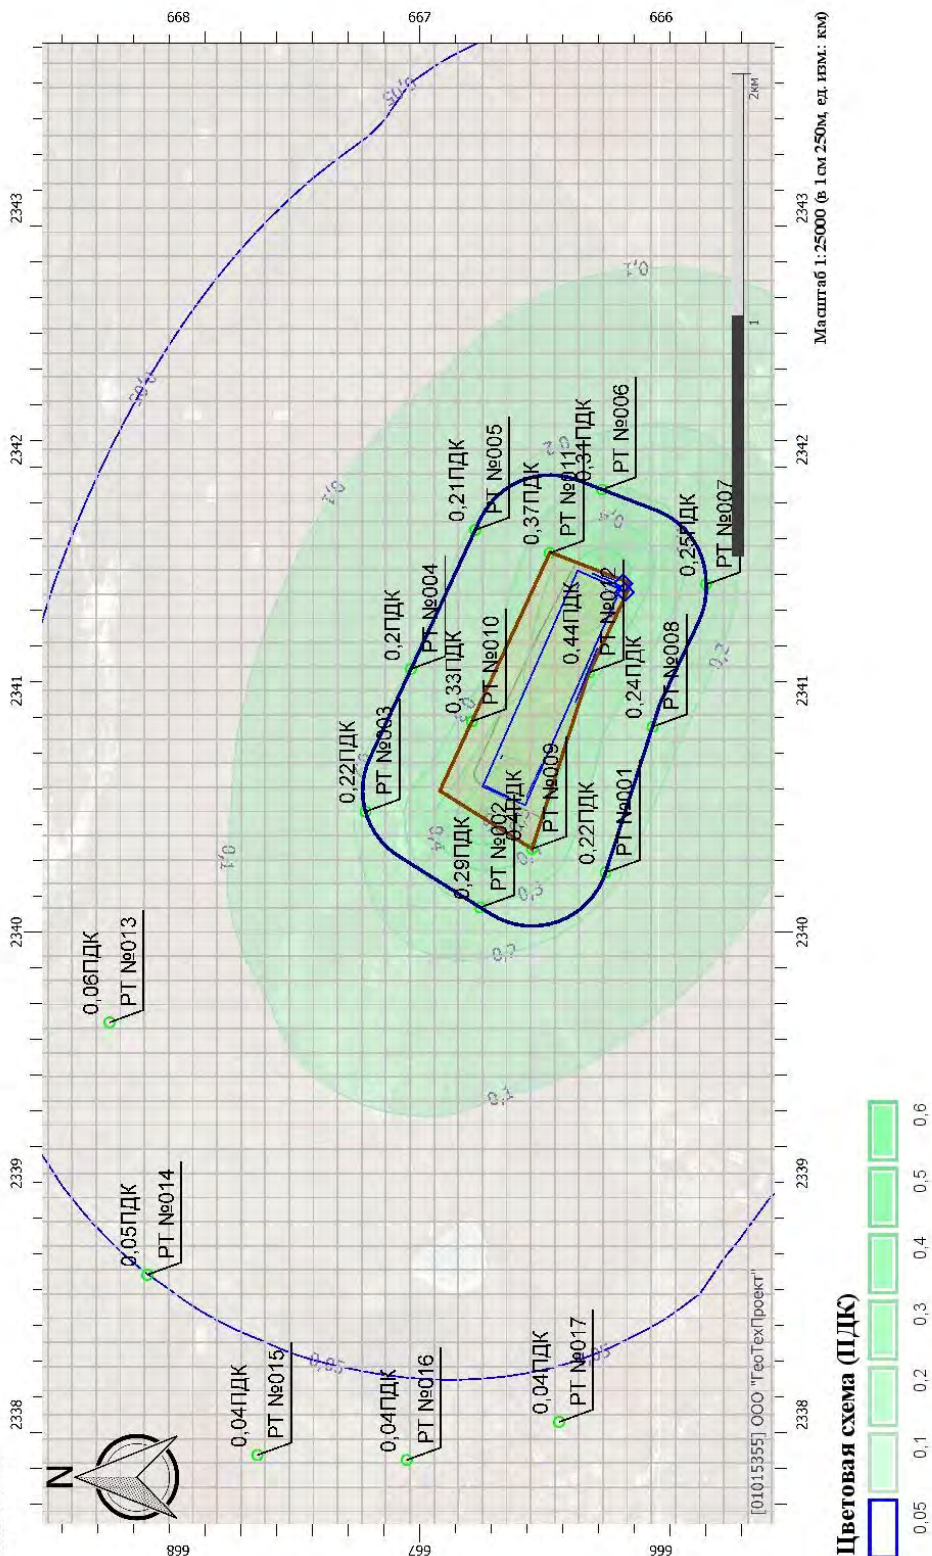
668
667
666
2338
2339
2340
2341
2342
2343
N
0,06ПДК
РТ №013
0,05ПДК
РТ №014
0,04ПДК
РТ №015
0,04ПДК
РТ №016
0,04ПДК
РТ №017
0,22ПДК
РТ №003
0,2ПДК
РТ №004
0,21ПДК
РТ №005
0,33ПДК
РТ №010
0,37ПДК
РТ №011
0,34ПДК
РТ №006
0,29ПДК
РТ №002
0,4ПДК
РТ №009
0,44ПДК
РТ №012
0,22ПДК
РТ №001
0,24ПДК
РТ №008
0,25ПДК
РТ №007
0,05
0,05
0,05
0,1
0,1
0,1
0,1
0,2
0,2
0,2
0,3
0,4
0,4
1
2км
[01015355] ООО "ГеоТехПроект"
Масштаб 1:25000 (в 1см 250м, ед. изм.: км)
Цветовая схема (ПДК)
0,05
0,1
0,2
0,3
0,4
0,5
0,6